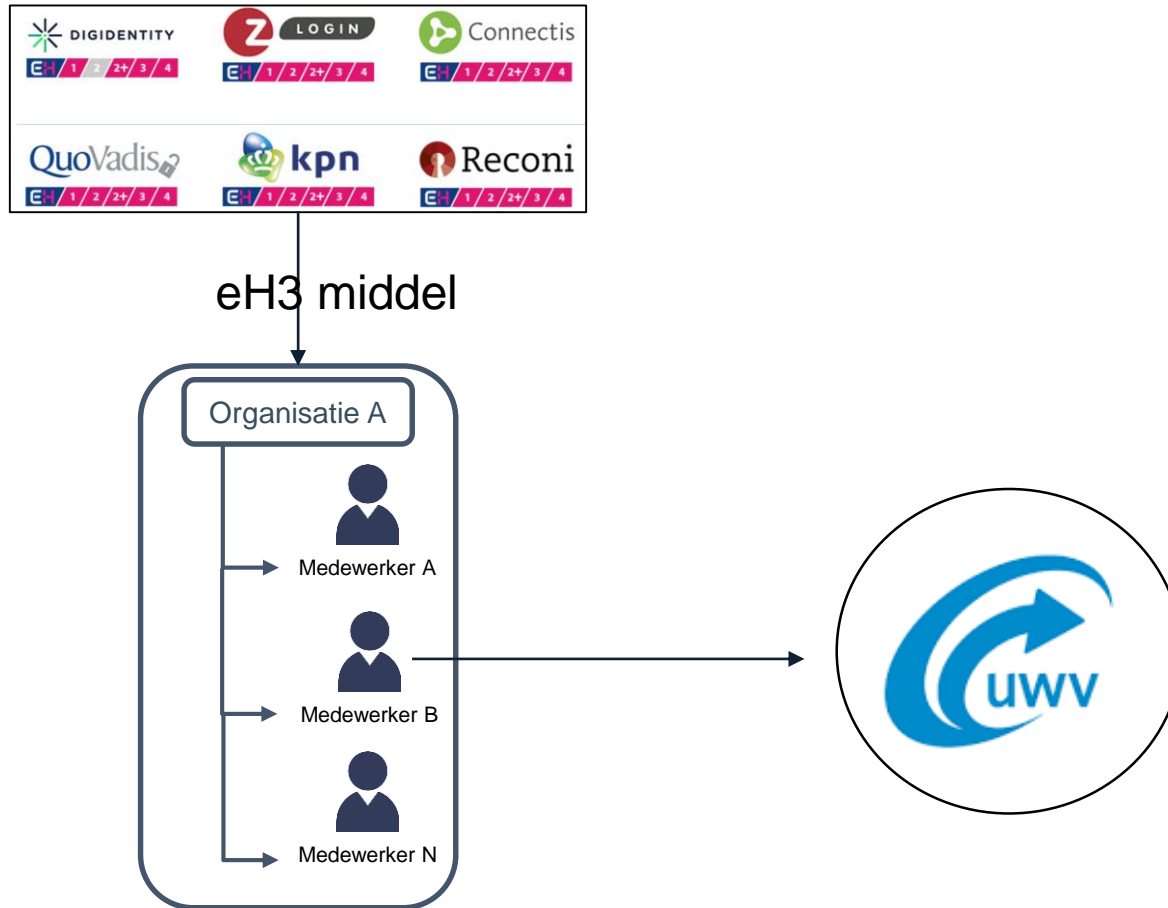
DIGIDENTITY
EH 1 2 2+ 3 4

Z LOGIN
EH 1 2 2+ 3 4

Connectis
EH 1 2 2+ 3 4

QuoVadis
EH 1 2 2+ 3 4

kpn
EH 1 2 2+ 3 4

Reconi
EH 1 2 2+ 3 4

eH3 middel

Organisatie A

Medewerker A

Medewerker B

Medewerker N

uwv